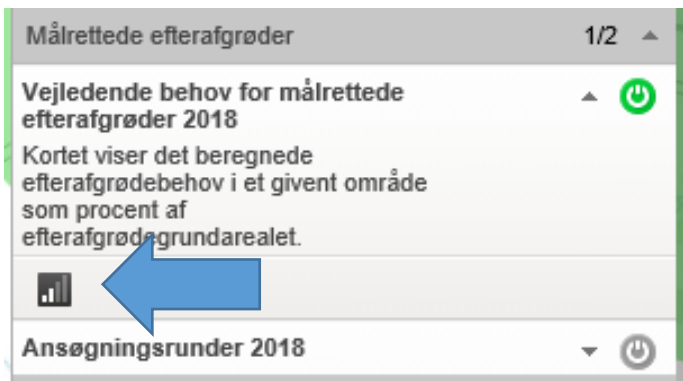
Målrettede efterafgrøder 1/2

Vejledende behov for målrettede efterafgrøder 2018

Kortet viser det beregnede efterafgrødebehov i et givent område som procent af efterafgrødegrundarealet.

Ansøgningsrunder 2018